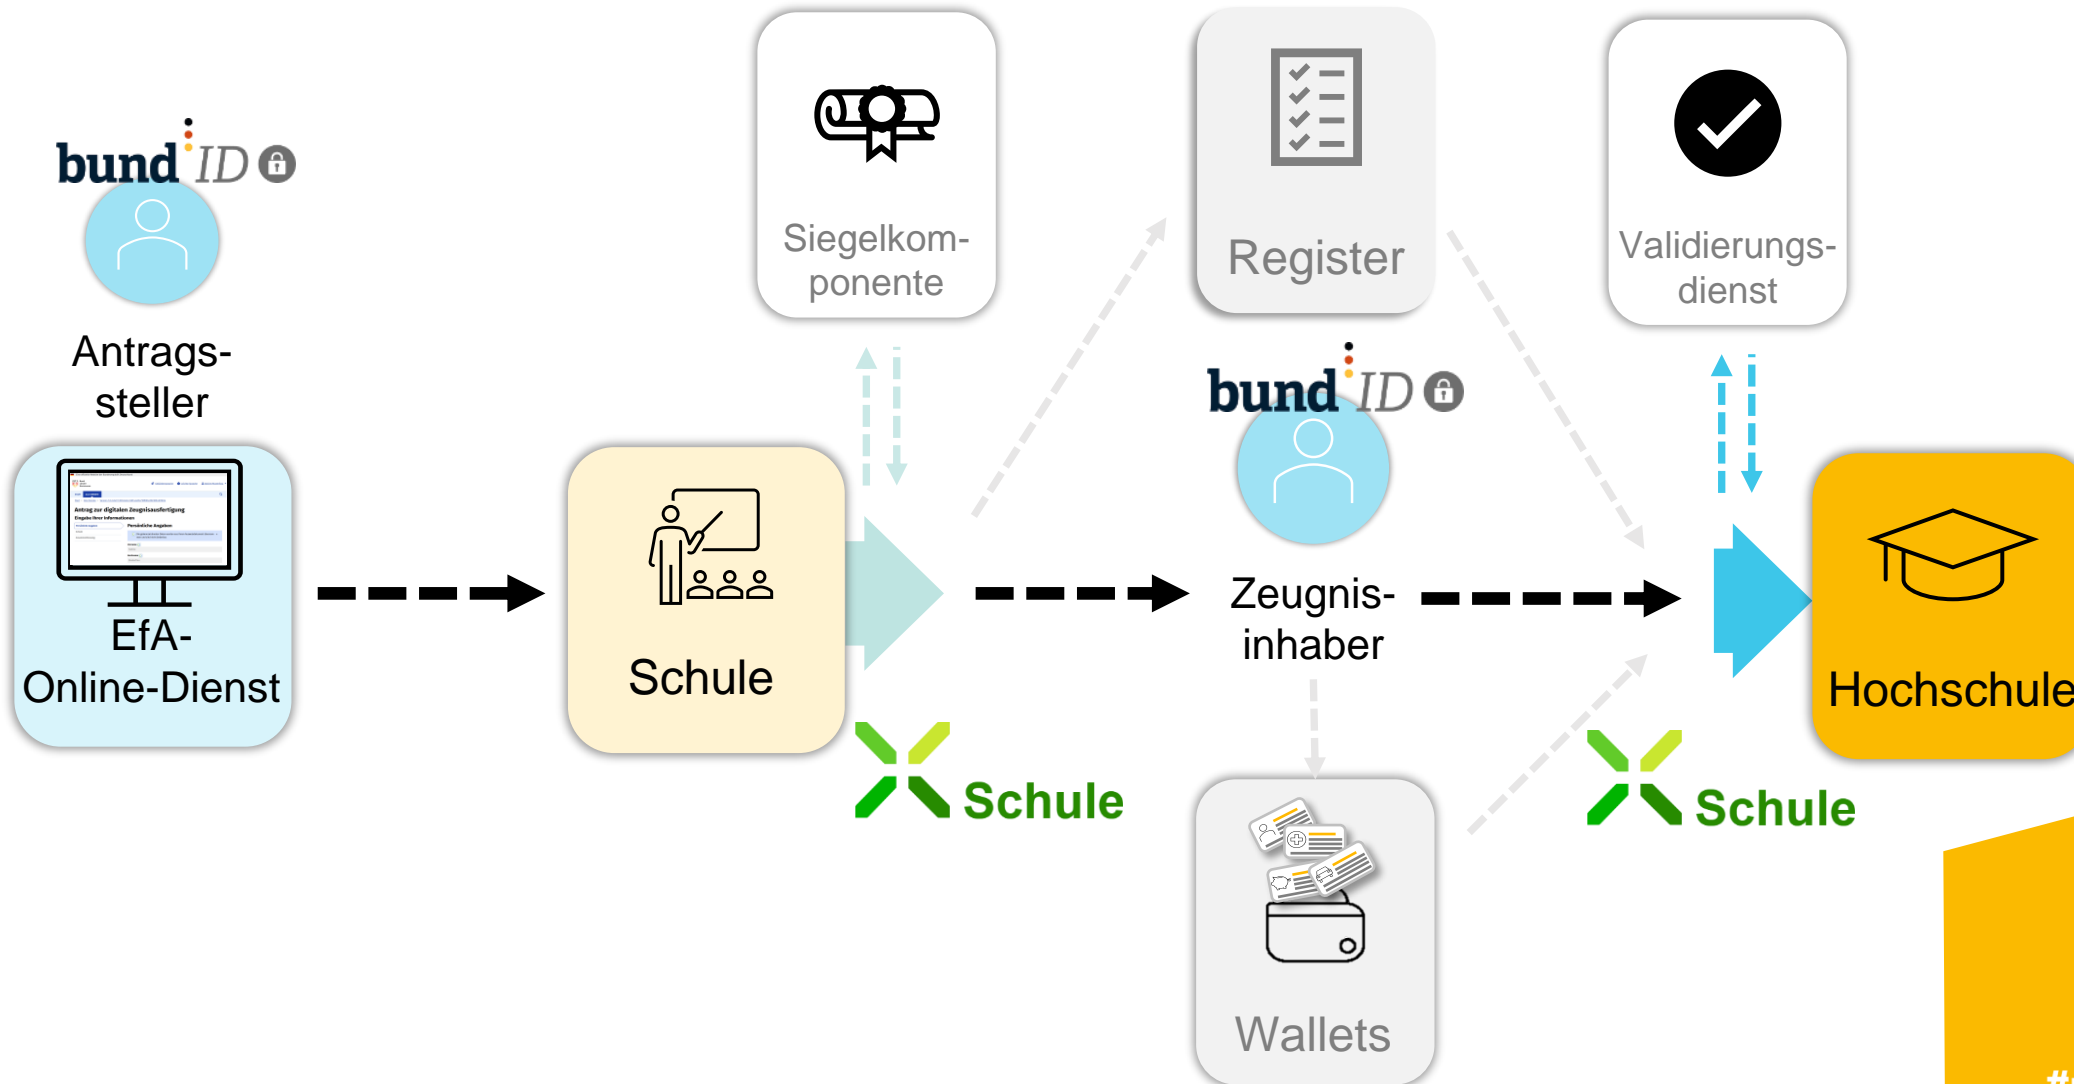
bund ID

Antragssteller

Antrag zur digitalen Zeugnisausfertigung

EfA-Online-Dienst

Siegelkomponente

Schule

Schule

Register

bund ID

Zeugnisinhaber

Wallets

Validierungsdienst

Hochschule

Schule